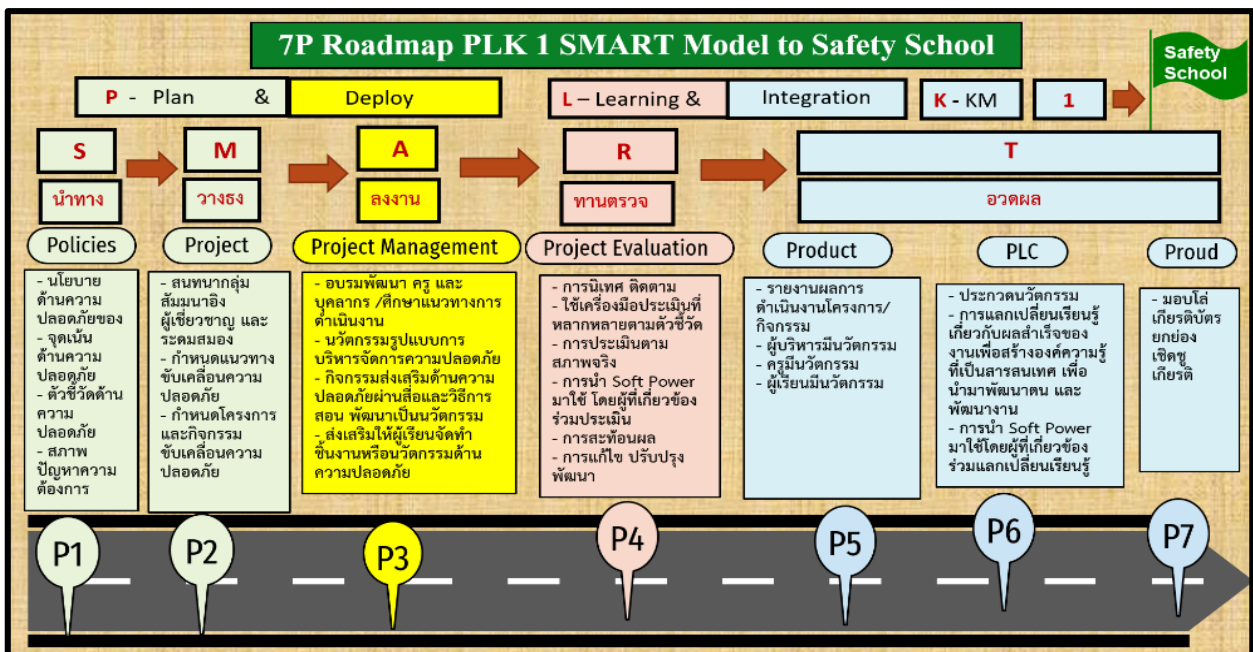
7P Roadmap PLK 1 SMART Model to Safety School

Safety School

P - Plan & Deploy

L – Learning & Integration

K - KM

1

S

นำทาง

M

วางธง

A

ลงงาน

R

ทานตรวจ

T

อวดผล

Policies

Project

Project Management

Project Evaluation

Product

PLC

Proud

- นโยบายด้านความปลอดภัยของ
- จุดเน้นด้านความปลอดภัย
- ตัวชี้วัดด้านความปลอดภัย
- สภาพปัญหาความต้องการ

- สนทนากลุ่ม สัมมนาอิงผู้เชี่ยวชาญ และระดมสมอง
- กำหนดแนวทางขับเคลื่อนความปลอดภัย
- กำหนดโครงการและกิจกรรมขับเคลื่อนความปลอดภัย

- อบรมพัฒนา ครู และบุคลากร /ศึกษาแนวทางการดำเนินงาน
- นวัตกรรมรูปแบบการบริหารจัดการความปลอดภัย
- กิจกรรมส่งเสริมด้านความปลอดภัยผ่านสื่อและวิธีการสอน พัฒนาเป็นนวัตกรรม
- ส่งเสริมให้ผู้เรียนจัดทำชิ้นงานหรือนวัตกรรมด้านความปลอดภัย

- การนิเทศ ติดตาม
- ใช้เครื่องมือประเมินที่หลากหลายตามตัวชี้วัด
- การประเมินตามสภาพจริง
- การนำ Soft Power มาใช้ โดยผู้ที่เกี่ยวข้องร่วมประเมิน
- การสะท้อนผล
- การแก้ไข ปรับปรุง พัฒนา

- รายงานผลการดำเนินงานโครงการ/กิจกรรม
- ผู้บริหารมีนวัตกรรม
- ครูมีนวัตกรรม
- ผู้เรียนมีนวัตกรรม

- ประกวดนวัตกรรม
- การแลกเปลี่ยนเรียนรู้เกี่ยวกับผลสำเร็จของงานเพื่อสร้างองค์ความรู้ที่เป็นสารสนเทศ เพื่อนำมาพัฒนาตน และพัฒนางาน
- การนำ Soft Power มาใช้โดยผู้ที่เกี่ยวข้องร่วมแลกเปลี่ยนเรียนรู้

- มอบโล่เกียรติบัตร ยกย่องเชิดชูเกียรติ

P1

P2

P3

P4

P5

P6

P7